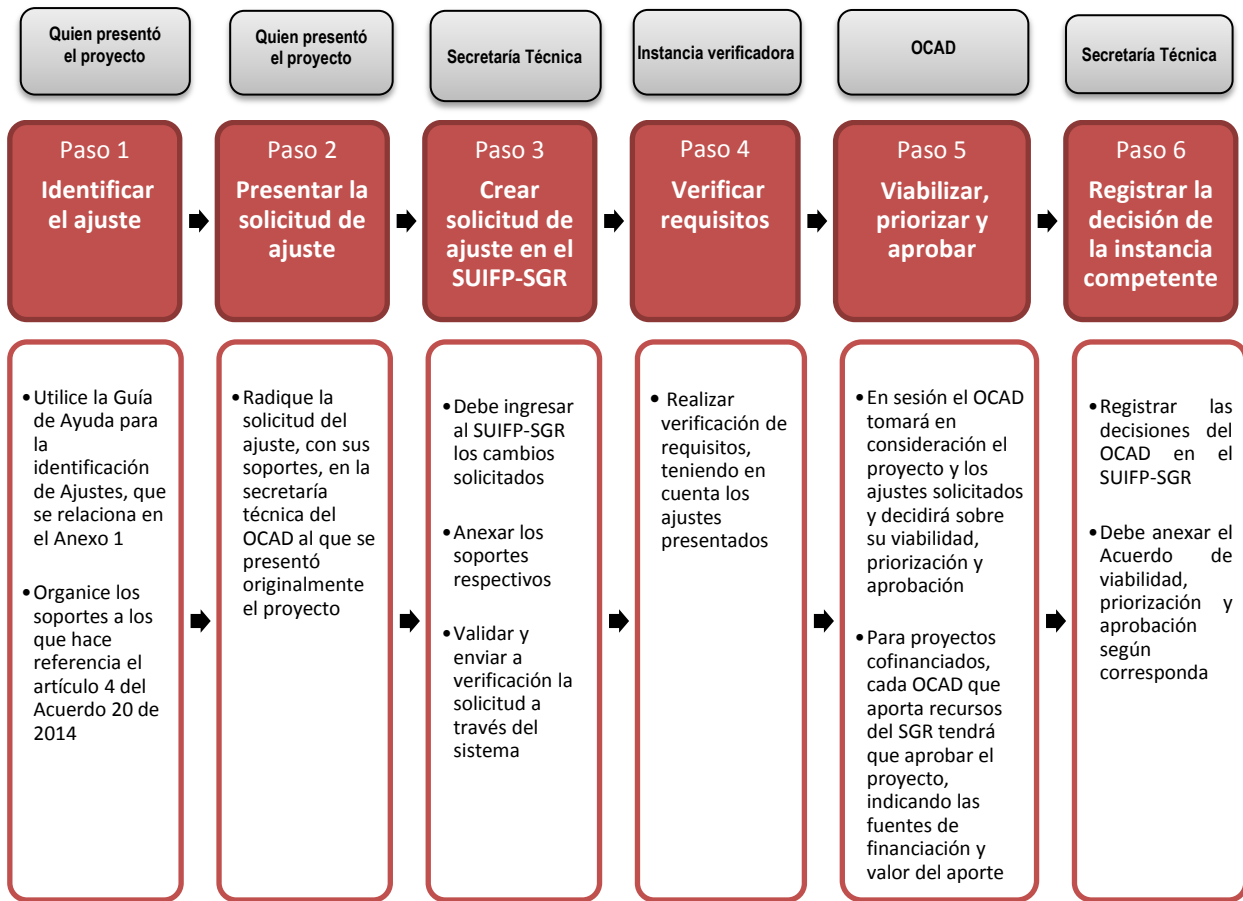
Quien presentó el proyecto

Paso 1
Identificar el ajuste

• Utilice la Guía de Ayuda para la identificación de Ajustes, que se relaciona en el Anexo 1

• Organice los soportes a los que hace referencia el artículo 4 del Acuerdo 20 de 2014

Quien presentó el proyecto

Paso 2
Presentar la solicitud de ajuste

• Radique la solicitud del ajuste, con sus soportes, en la secretaría técnica del OCAD al que se presentó originalmente el proyecto

Secretaría Técnica

Paso 3
Crear solicitud de ajuste en el SUIFP-SGR

• Debe ingresar al SUIFP-SGR los cambios solicitados

• Anexar los soportes respectivos

• Validar y enviar a verificación la solicitud a través del sistema

Instancia verificadora

Paso 4
Verificar requisitos

• Realizar verificación de requisitos, teniendo en cuenta los ajustes presentados

OCAD

Paso 5
Viabilizar, priorizar y aprobar

• En sesión el OCAD tomará en consideración el proyecto y los ajustes solicitados y decidirá sobre su viabilidad, priorización y aprobación

• Para proyectos cofinanciados, cada OCAD que aporta recursos del SGR tendrá que aprobar el proyecto, indicando las fuentes de financiación y valor del aporte

Secretaría Técnica

Paso 6
Registrar la decisión de la instancia competente

• Registrar las decisiones del OCAD en el SUIFP-SGR

• Debe anexar el Acuerdo de viabilidad, priorización y aprobación según corresponda